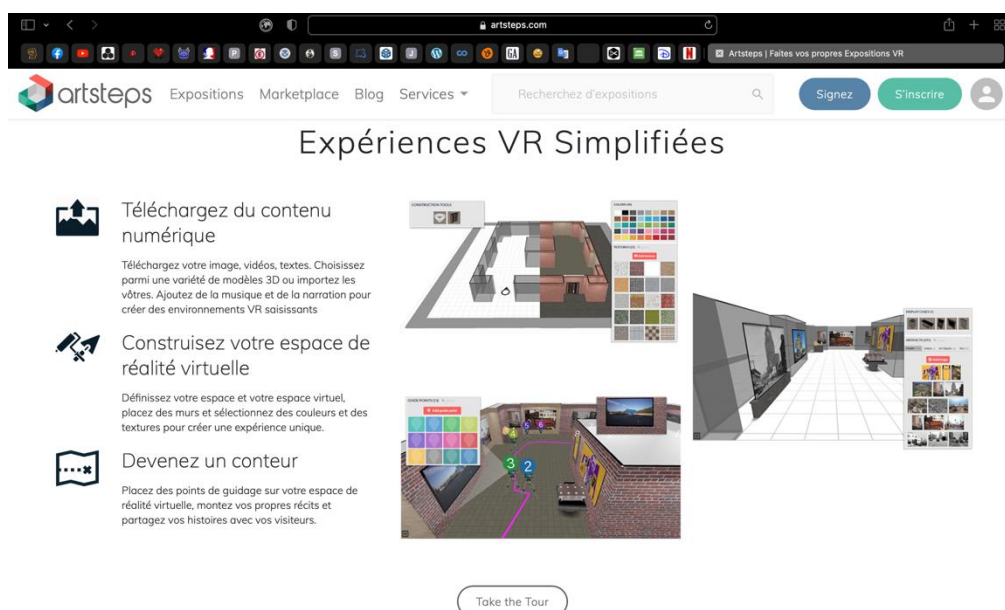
artsteps.com

Artsteps | Faites vos propres Expositions VR

artsteps Expositions Marketplace Blog Services

Recherchez d'expositions

Signez S'inscrire

Expériences VR Simplifiées

Téléchargez du contenu numérique

Téléchargez votre image, vidéos, textes. Choisissez parmi une variété de modèles 3D ou importez les vôtres. Ajoutez de la musique et de la narration pour créer des environnements VR saisissants

Construisez votre espace de réalité virtuelle

Définissez votre espace et votre espace virtuel, placez des murs et sélectionnez des couleurs et des textures pour créer une expérience unique.

Devenez un conteur

Placez des points de guidage sur votre espace de réalité virtuelle, montez vos propres récits et partagez vos histoires avec vos visiteurs.

CONSTRUCTION TOOLS

COLOR LIST

3 2

Take the Tour